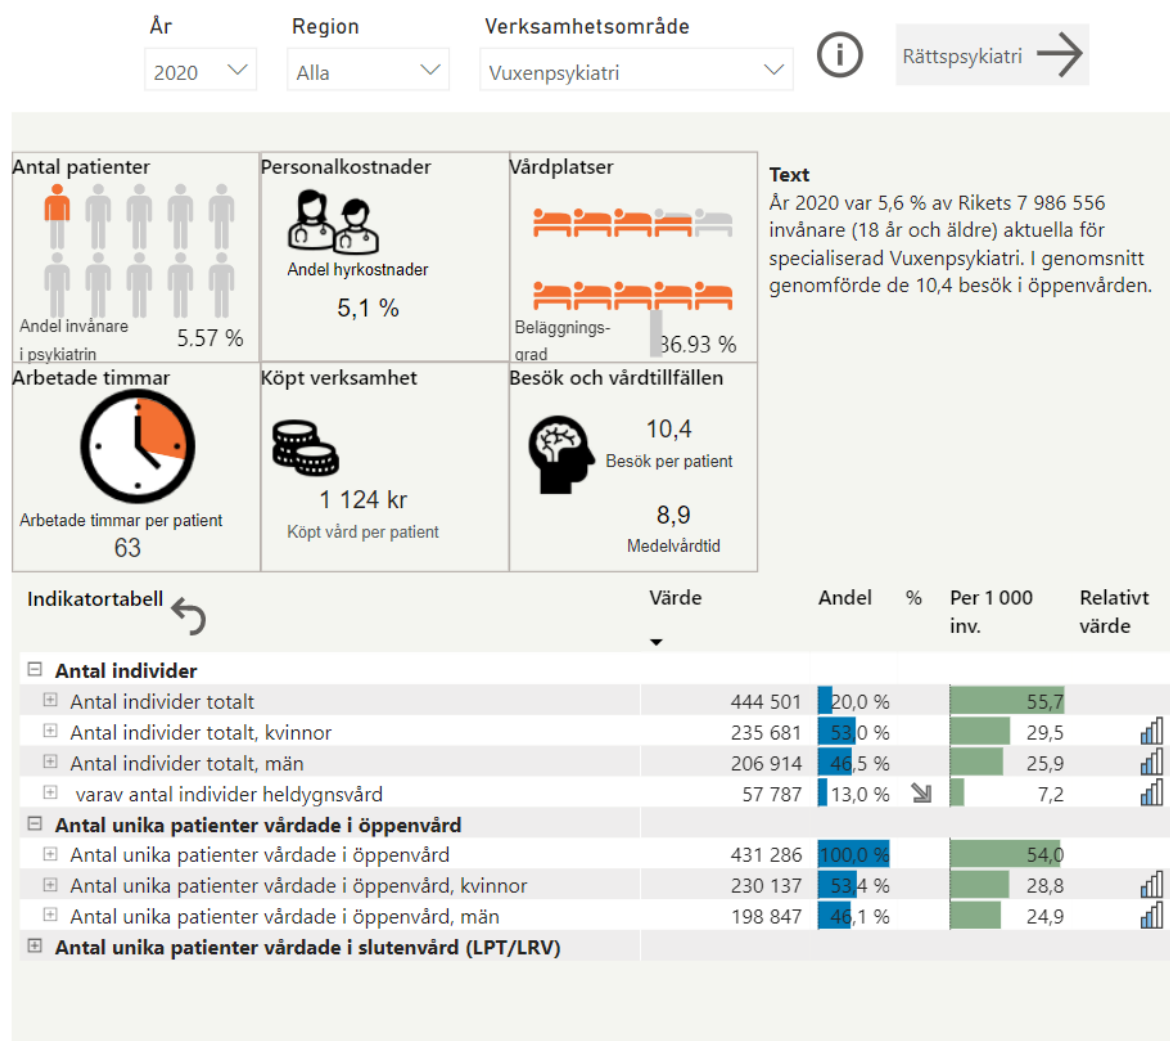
År
2020

Region
Alla

Verksamhetsområde
Vuxenpsykiatri

Rättspsykiatri

Antal patienter
Andel invånare i psykiatrin
5.57 %

Personalkostnader
Andel hyrkostnader
5,1 %

Vårdplatser
Beläggningsgrad
86.93 %

Text
År 2020 var 5,6 % av Rikets 7 986 556 invånare (18 år och äldre) aktuella för specialiserad Vuxenpsykiatri. I genomsnitt genomförde de 10,4 besök i öppenvården.

Arbetade timmar
Arbetade timmar per patient
63

Köpt verksamhet
1 124 kr
Köpt vård per patient

Besök och vårdtillfällen
10,4
Besök per patient
8,9
Medelvårdtid

| Indikatortabell | Värde | Andel | % | Per 1 000 inv. | Relativt värde |
|---|---|---|---|---|---|
| Antal individer | | | | | |
| Antal individer totalt | 444 501 | 20,0 % | | 55,7 | |
| Antal individer totalt, kvinnor | 235 681 | 53,0 % | | 29,5 | |
| Antal individer totalt, män | 206 914 | 46,5 % | | 25,9 | |
| varav antal individer heldygnsvård | 57 787 | 13,0 % | | 7,2 | |
| Antal unika patienter vårdade i öppenvård | | | | | |
| Antal unika patienter vårdade i öppenvård | 431 286 | 100,0 % | | 54,0 | |
| Antal unika patienter vårdade i öppenvård, kvinnor | 230 137 | 53,4 % | | 28,8 | |
| Antal unika patienter vårdade i öppenvård, män | 198 847 | 46,1 % | | 24,9 | |
| Antal unika patienter vårdade i slutenvård (LPT/LRV) | | | | | |